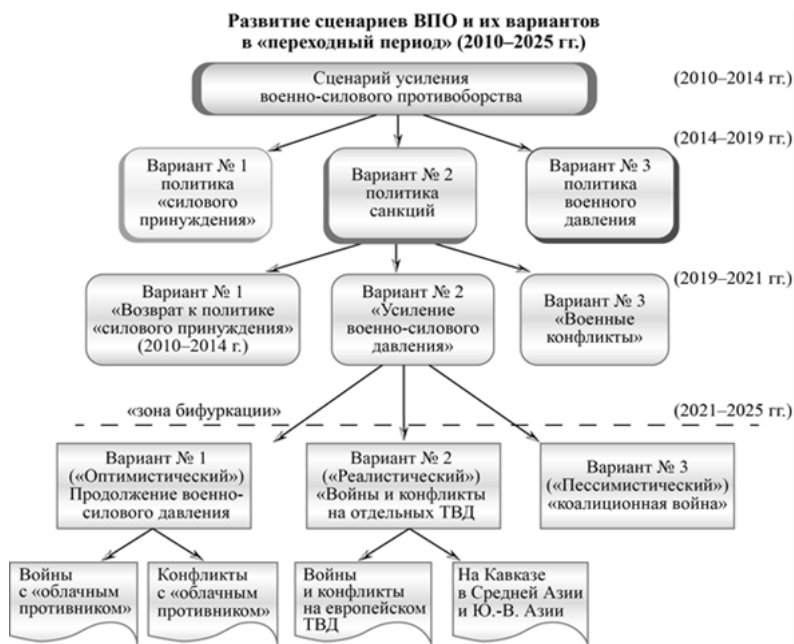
Развитие сценариев ВПО и их вариантов в «переходный период» (2010–2025 гг.)

Сценарий усиления военно-силового противоборства

(2010–2014 гг.)

(2014–2019 гг.)

Вариант № 1 политика «силового принуждения»

Вариант № 2 политика санкций

Вариант № 3 политика военного давления

(2019–2021 гг.)

Вариант № 1 «Возврат к политике «силового принуждения» (2010–2014 г.)

Вариант № 2 «Усиление военно-силового давления»

Вариант № 3 «Военные конфликты»

«зона бифуркации»

(2021–2025 гг.)

Вариант № 1 («Оптимистический») Продолжение военно-силового давления

Вариант № 2 («Реалистический») «Войны и конфликты на отдельных ТВД

Вариант № 3 («Пессимистический») «коалиционная война»

Войны с «облачным противником»

Конфликты с «облачным противником»

Войны и конфликты на европейском ТВД

На Кавказе в Средней Азии и Ю.-В. Азии